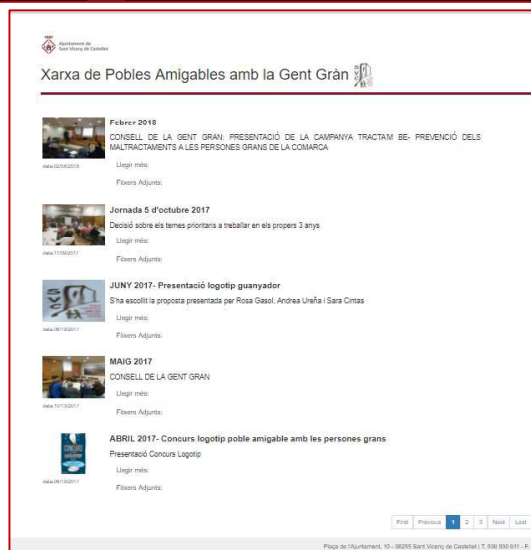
Ajuntament de Sant Vicenç de Castellet

Xarxa de Pobles Amigables amb la Gent Gran

Febrer 2018

CONSELL DE LA GENT GRAN: PRESENTACIÓ DE LA CAMPANYA TRACTA'M BE- PREVENCIÓ DELS MALTRACTAMENTS A LES PERSONES GRANS DE LA COMARCA

data 02/03/2018

Llegir més:

Fitxers Adjunts:

Jornada 5 d'octubre 2017

Decisió sobre els temes prioritaris a treballar en els propers 3 anys

data 17/10/2017

Llegir més:

Fitxers Adjunts:

JUNY 2017- Presentació logotip guanyador

S'ha escollit la proposta presentada per Rosa Gasol, Andrea Ureña i Sara Cintas

data 08/10/2017

Llegir més:

Fitxers Adjunts:

MAIG 2017

CONSELL DE LA GENT GRAN

data 10/10/2017

Llegir més:

Fitxers Adjunts:

ABRIL 2017- Concurs logotip poble amigable amb les persones grans

Presentació Concurs Logotip

data 08/10/2017

Llegir més:

Fitxers Adjunts:

First Previous 1 2 3 Next Last

Plaça de l'Ajuntament, 10 - 08295 Sant Vicenç de Castellet | T. 938 930 611 - F